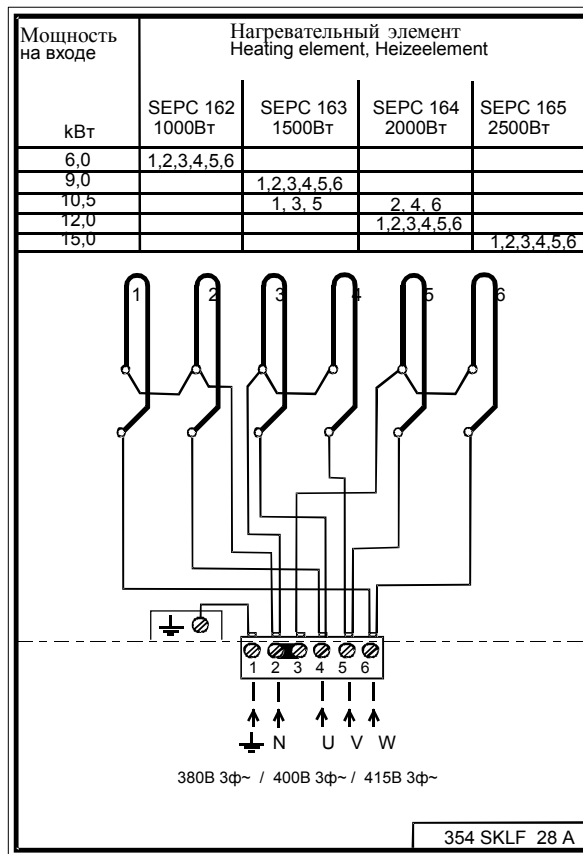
| Мощность на входе | Нагревательный элемент Heating element, Heizeelement | | | |
|---|---|---|---|---|
| кВт | SEPC 162 1000Вт | SEPC 163 1500Вт | SEPC 164 2000Вт | SEPC 165 2500Вт |
| 6,0 | 1,2,3,4,5,6 | | | |
| 9,0 | | 1,2,3,4,5,6 | | |
| 10,5 | | 1, 3, 5 | 2, 4, 6 | |
| 12,0 | | | 1,2,3,4,5,6 | |
| 15,0 | | | | 1,2,3,4,5,6 |

1 2 3 4 5 6

1 2 3 4 5 6

N U V W

380В 3ф~ / 400В 3ф~ / 415В 3ф~

354 SKLF 28 A